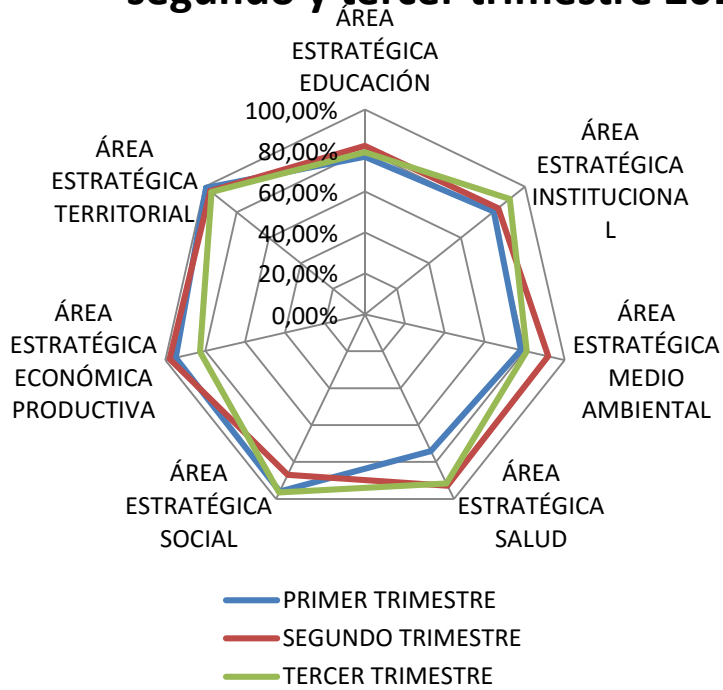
segundo y tercer trimestre 20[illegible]

ÁREA ESTRATÉGICA EDUCACIÓN

100,00%
80,00%
60,00%
40,00%
20,00%
0,00%

ÁREA ESTRATÉGICA INSTITUCIONAL

ÁREA ESTRATÉGICA MEDIO AMBIENTAL

ÁREA ESTRATÉGICA SALUD

ÁREA ESTRATÉGICA SOCIAL

ÁREA ESTRATÉGICA ECONÓMICA PRODUCTIVA

ÁREA ESTRATÉGICA TERRITORIAL

PRIMER TRIMESTRE
SEGUNDO TRIMESTRE
TERCER TRIMESTRE